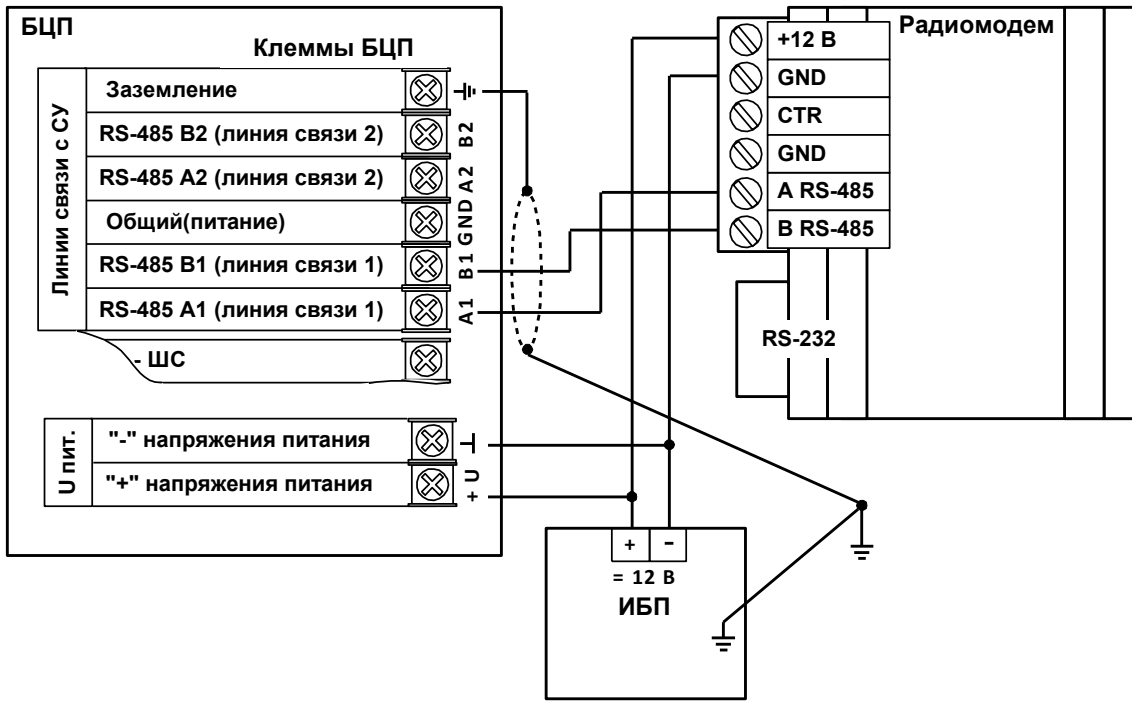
БЦП

Клеммы БЦП

Линии связи с СУ

Заземление

RS-485 B2 (линия связи 2)

RS-485 A2 (линия связи 2)

Общий(питание)

RS-485 B1 (линия связи 1)

RS-485 A1 (линия связи 1)

- ШС

B2

A2

GND

B1

A1

U пит.

"-" напряжения питания

"+" напряжения питания

U

+

Радиомодем

+12 В

GND

CTR

GND

A RS-485

B RS-485

RS-232

+

-

= 12 В

ИБП